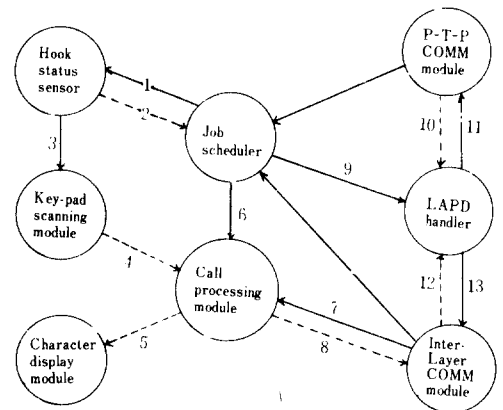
Hook status sensor

1

2

3

Job scheduler

P-T-P COMM module

10

11

9

Key-pad scanning module

6

LAPD handler

4

Call processing module

12

13

7

Character display module

5

8

Inter-Layer COMM module